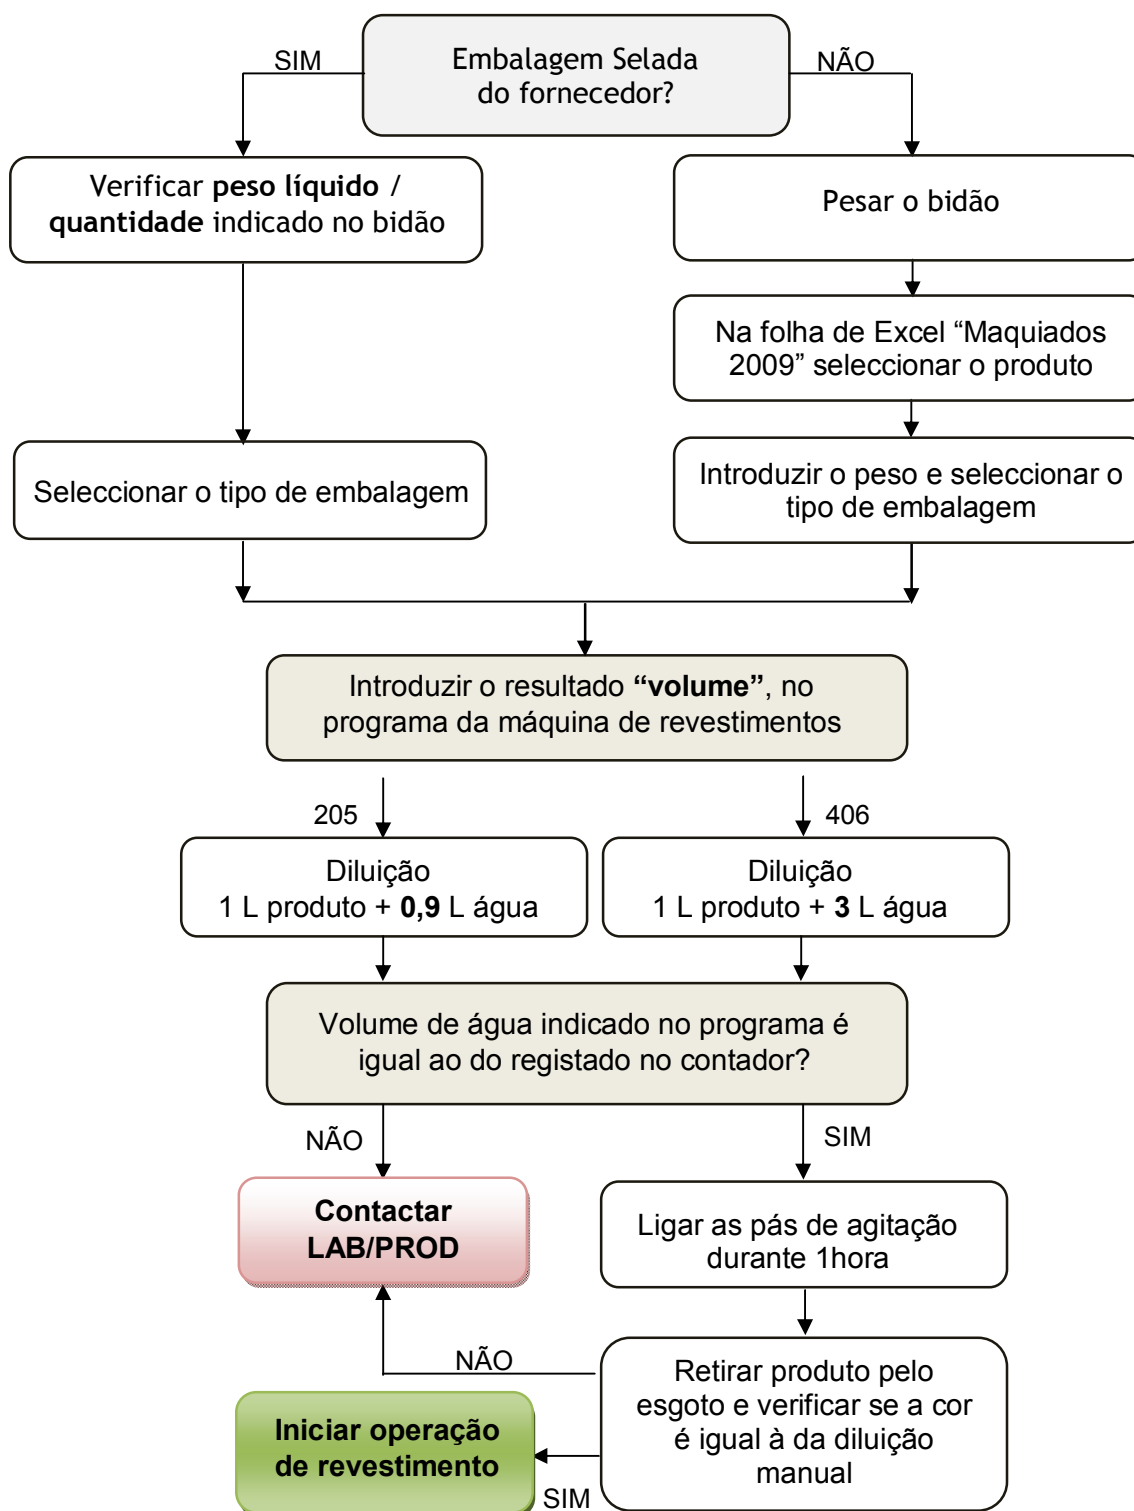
Embalagem Selada do fornecedor?

SIM

NÃO

Verificar **peso líquido** / **quantidade** indicado no bidão

Pesar o bidão

Na folha de Excel “Maquiados 2009” seleccionar o produto

Seleccionar o tipo de embalagem

Introduzir o peso e seleccionar o tipo de embalagem

Introduzir o resultado **“volume”**, no programa da máquina de revestimentos

205

406

Diluição
1 L produto + **0,9** L água

Diluição
1 L produto + **3** L água

Volume de água indicado no programa é igual ao do registado no contador?

NÃO

SIM

**Contactar LAB/PROD**

Ligar as pás de agitação durante 1hora

NÃO

Retirar produto pelo esgoto e verificar se a cor é igual à da diluição manual

**Iniciar operação de revestimento**

SIM